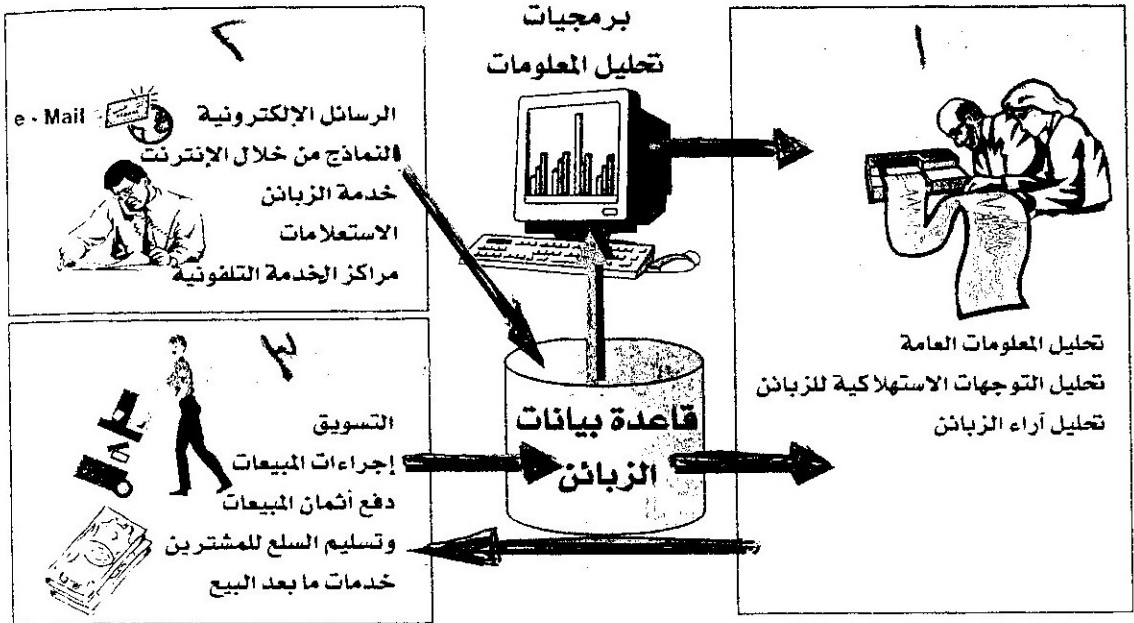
برمجيات
تحليل المعلومات

١

تحليل المعلومات العامة
تحليل التوجهات الاستهلاكية للزبائن
تحليل آراء الزبائن

٢

e - Mail
الرسائل الإلكترونية
النماذج من خلال الإنترنت
خدمة الزبائن
الاستعلامات
مراكز الخدمة التلفونية

قاعدة بيانات الزبائن

٣

التسويق
إجراءات المبيعات
دفع أثمان المبيعات
وتسليم السلع للمشترين
خدمات ما بعد البيع